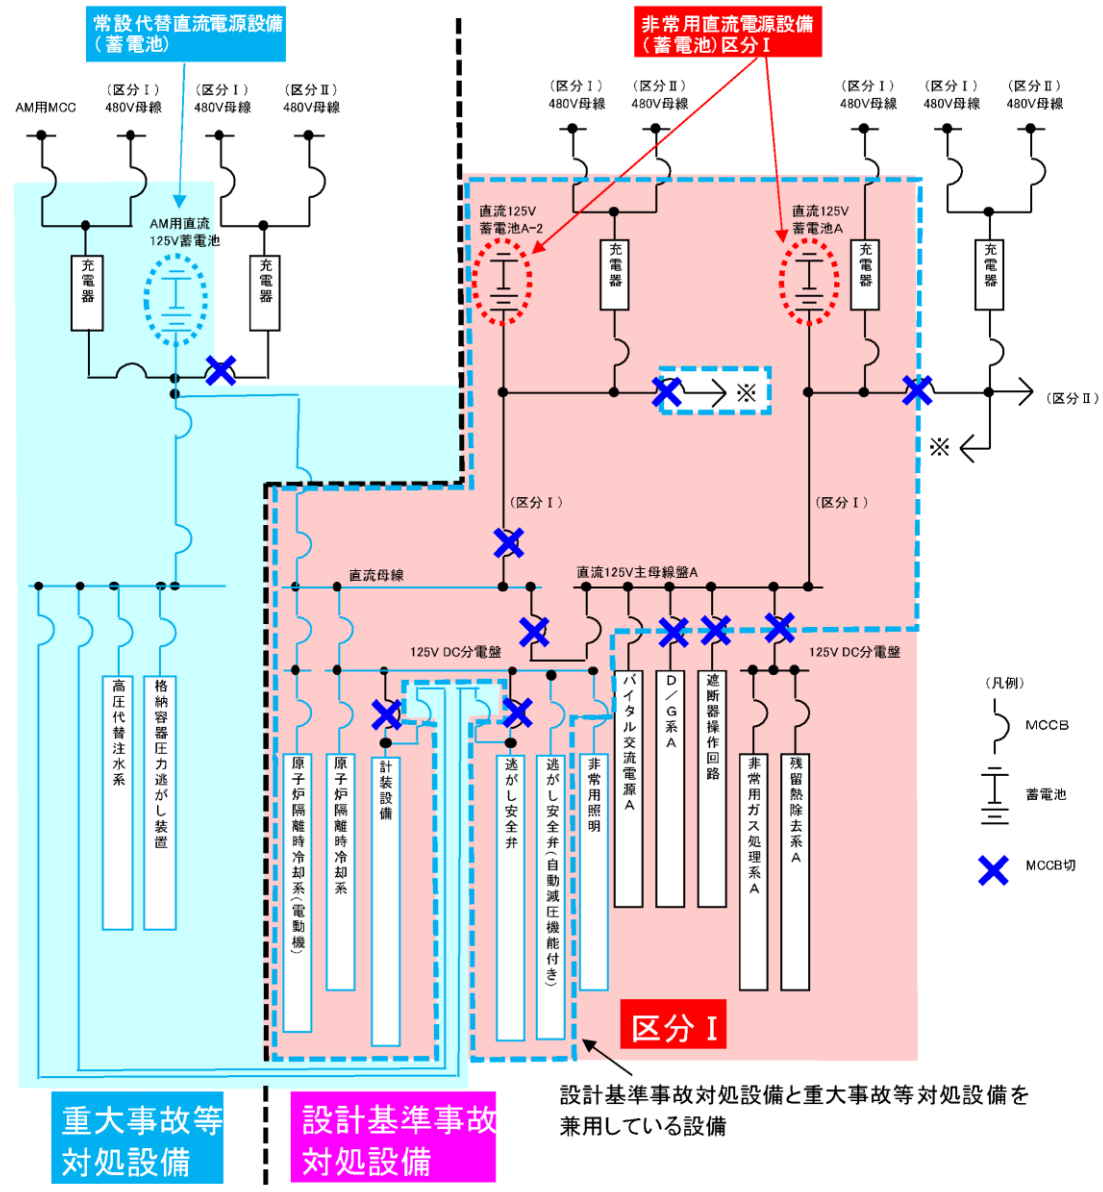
常設代替直流電源設備（蓄電池）

非常用直流電源設備（蓄電池）区分Ⅰ

AM用MCC

（区分Ⅰ）480V母線

（区分Ⅰ）480V母線

（区分Ⅱ）480V母線

（区分Ⅰ）480V母線

（区分Ⅱ）480V母線

（区分Ⅰ）480V母線

（区分Ⅰ）480V母線

（区分Ⅱ）480V母線

AM用直流125V蓄電池

充電器

充電器

直流125V蓄電池A−2

充電器

直流125V蓄電池A

充電器

充電器

※

（区分Ⅱ）

※

（区分Ⅰ）

（区分Ⅰ）

直流母線

直流125V主母線盤A

125V DC分電盤

125V DC分電盤

高圧代替注水系

格納容器圧力逃がし装置

原子炉隔離時冷却系（電動機）

原子炉隔離時冷却系

計装設備

逃がし安全弁

逃がし安全弁（自動減圧機能付き）

非常用照明

バイタル交流電源A

D／G系A

遮断器操作回路

非常用ガス処理系A

残留熱除去系A

（凡例）

MCCB

蓄電池

MCCB切

区分Ⅰ

設計基準事故対処設備と重大事故等対処設備を兼用している設備

重大事故等対処設備

設計基準事故対処設備